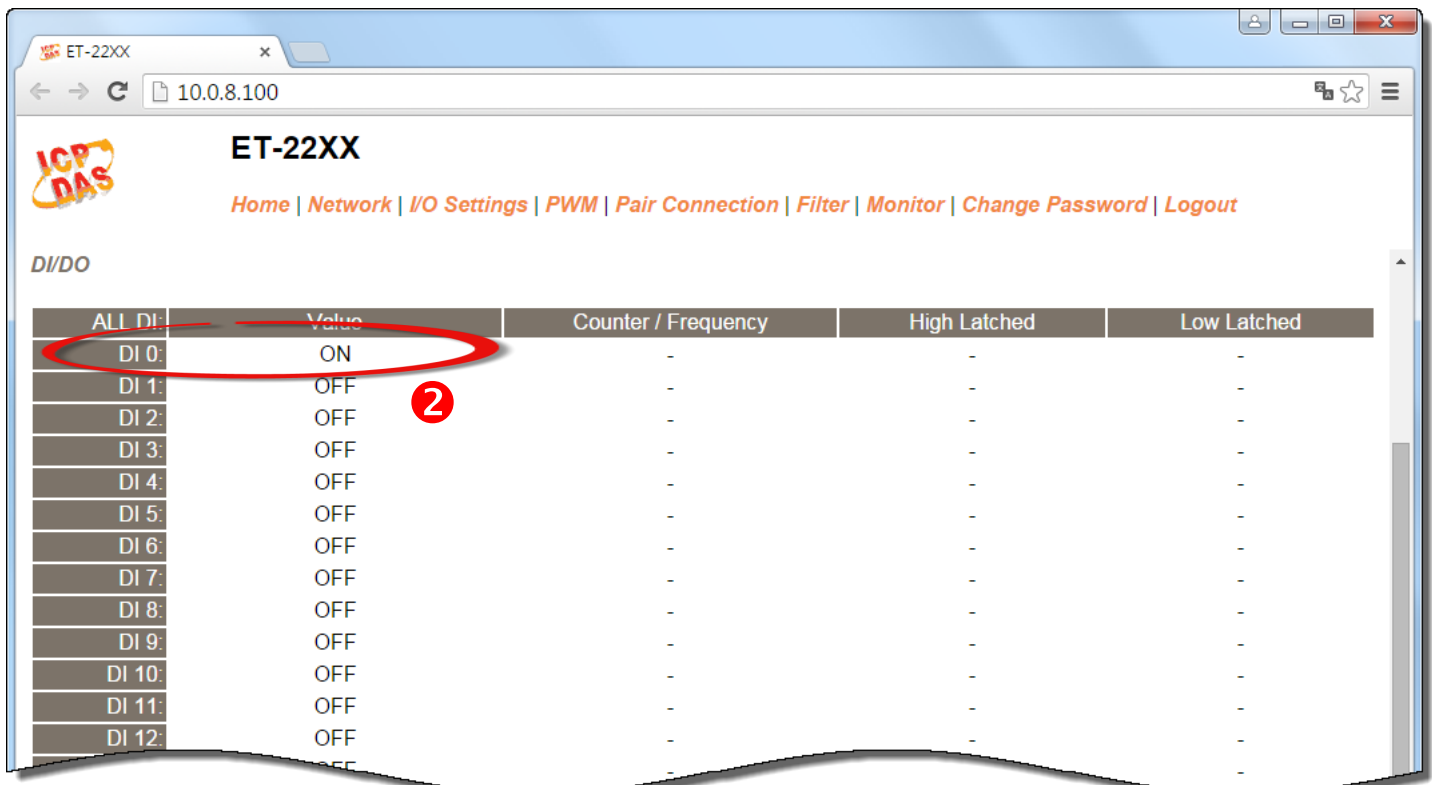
ET-22XX

10.0.8.100

ICP DAS

ET-22XX

Home | Network | I/O Settings | PWM | Pair Connection | Filter | Monitor | Change Password | Logout

DI/DO

| ALL DI: | Value | Counter / Frequency | High Latched | Low Latched |
|---|---|---|---|---|
| DI 0: | ON | - | - | - |
| DI 1: | OFF | - | - | - |
| DI 2: | OFF | - | - | - |
| DI 3: | OFF | - | - | - |
| DI 4: | OFF | - | - | - |
| DI 5: | OFF | - | - | - |
| DI 6: | OFF | - | - | - |
| DI 7: | OFF | - | - | - |
| DI 8: | OFF | - | - | - |
| DI 9: | OFF | - | - | - |
| DI 10: | OFF | - | - | - |
| DI 11: | OFF | - | - | - |
| DI 12: | OFF | - | - | - |
| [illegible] | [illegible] | - | - | - |

❷